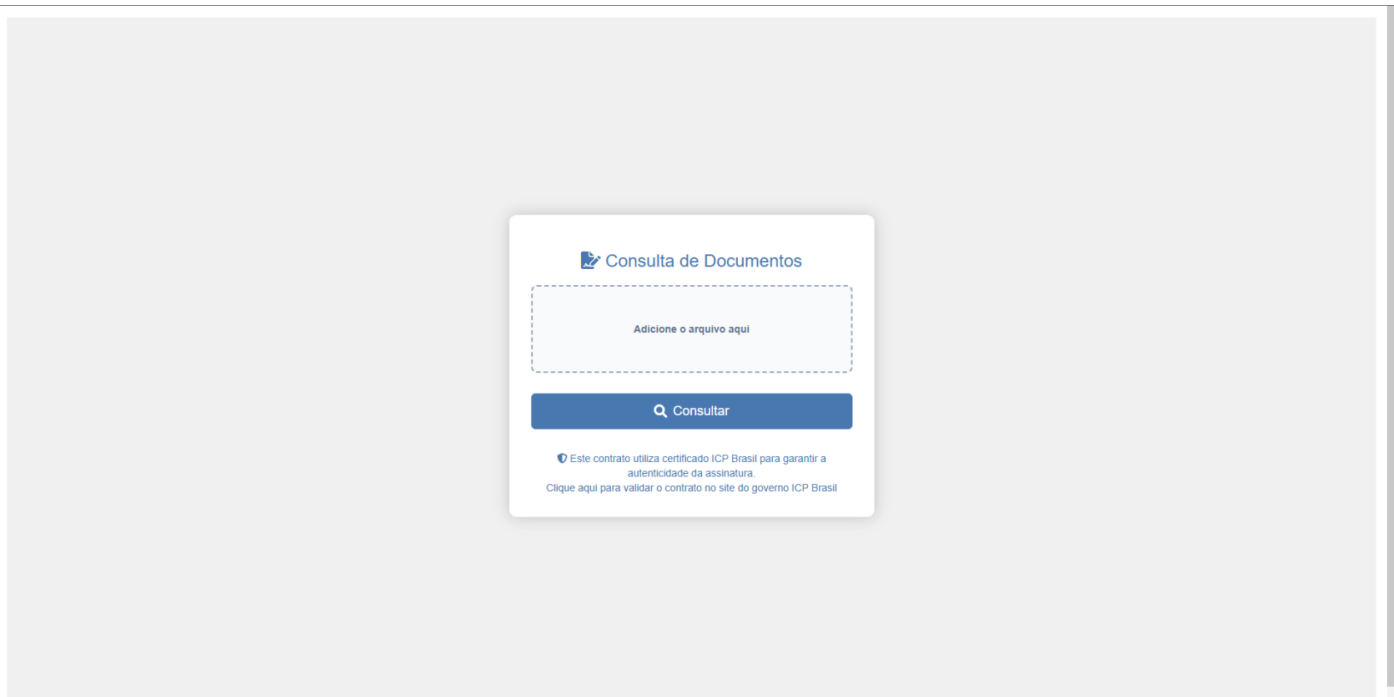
Consulta de Documentos

Adicione o arquivo aqui

Consultar

Este contrato utiliza certificado ICP Brasil para garantir a autenticidade da assinatura.
Clique aqui para validar o contrato no site do governo ICP Brasil